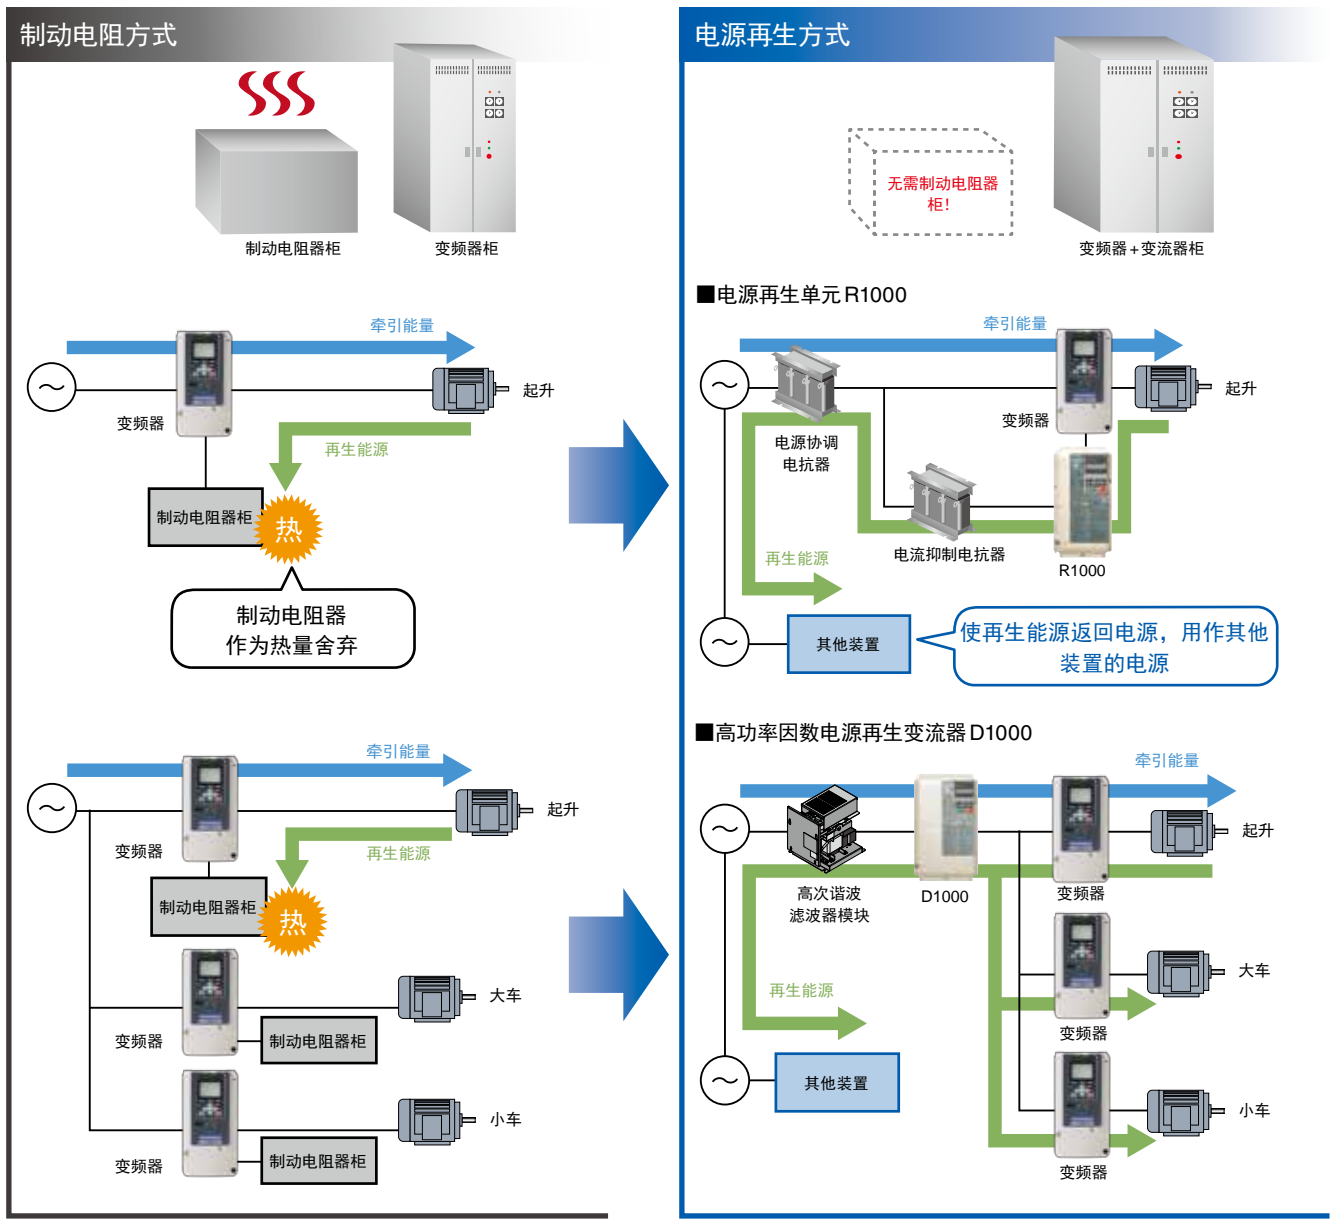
制动电阻方式

制动电阻器柜

变频器柜

牵引能量

起升

变频器

再生能源

制动电阻器柜

热

制动电阻器
作为热量舍弃

牵引能量

起升

变频器

再生能源

制动电阻器柜

热

大车

变频器

制动电阻器柜

小车

变频器

制动电阻器柜

电源再生方式

无需制动电阻器柜!

变频器+变流器柜

■电源再生单元 R1000

牵引能量

起升

变频器

电源协调
电抗器

再生能源

电流抑制电抗器

R1000

其他装置

使再生能源返回电源，用作其他装置的电源

■高功率因数电源再生变流器 D1000

牵引能量

起升

高次谐波
滤波器模块

D1000

变频器

大车

再生能源

变频器

其他装置

小车

变频器